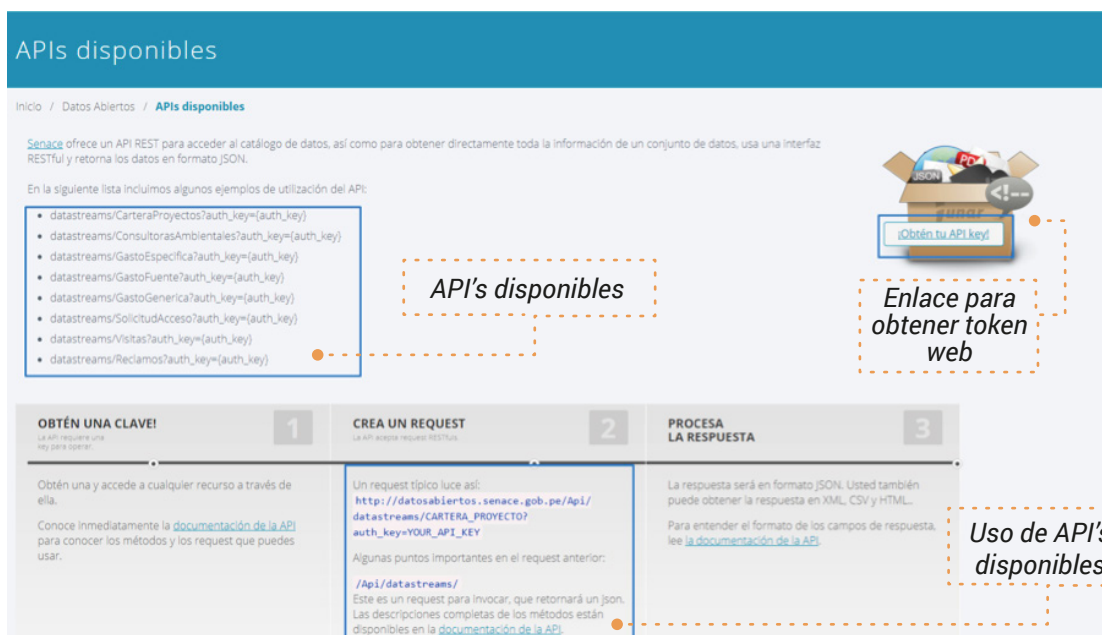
APIs disponibles

Inicio / Datos Abiertos / APIs disponibles

Senace ofrece un API REST para acceder al catálogo de datos, así como para obtener directamente toda la información de un conjunto de datos, usa una interfaz RESTful y retorna los datos en formato JSON.

En la siguiente lista incluimos algunos ejemplos de utilización del API:

- datastreams/CarteraProyectos?auth_key={auth_key}
- datastreams/ConsultorasAmbientales?auth_key={auth_key}
- datastreams/GastoEspecifica?auth_key={auth_key}
- datastreams/GastoFuente?auth_key={auth_key}
- datastreams/GastoGenerica?auth_key={auth_key}
- datastreams/SolicitudAcceso?auth_key={auth_key}
- datastreams/Visitas?auth_key={auth_key}
- datastreams/Reclamos?auth_key={auth_key}

API's disponibles

JSON PDF

¡Obtén tu API key!

Enlace para obtener token web

OBTÉN UNA CLAVE!
La API requiere una key para operar.
1

CREA UN REQUEST
La API acepta request RESTfuls.
2

PROCESA LA RESPUESTA
3

Obtén una y accede a cualquier recurso a través de ella.

Conoce inmediatamente la documentación de la API para conocer los métodos y los request que puedes usar.

Un request típico luce así:
http://datosabiertos.senace.gob.pe/Api/datastreams/CARTERA_PROYECTO?auth_key=YOUR_API_KEY

Algunas puntos importantes en el request anterior:

/Api/datastreams/
Este es un request para invocar, que retornará un json. Las descripciones completas de los métodos están disponibles en la documentación de la API.

La respuesta será en formato JSON. Usted también puede obtener la respuesta en XML, CSV y HTML...

Para entender el formato de los campos de respuesta, lee la documentación de la API.

Uso de API's disponibles